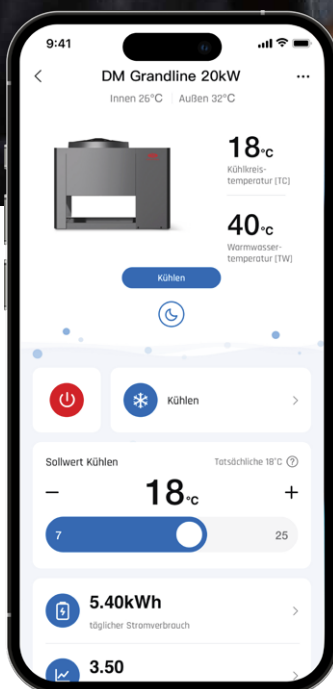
9:41

DM Grandline 20kW

Innen 26°C | Außen 32°C

18°C
Kühlkreistemperatur (TC)

40°C
Warmwassertemperatur (TW)

Kühlen

Kühlen

Sollwert Kühlen
Tatsächliche 18°C

−
18°C
+

7
25

5.40kWh
täglicher Stromverbrauch

3.50